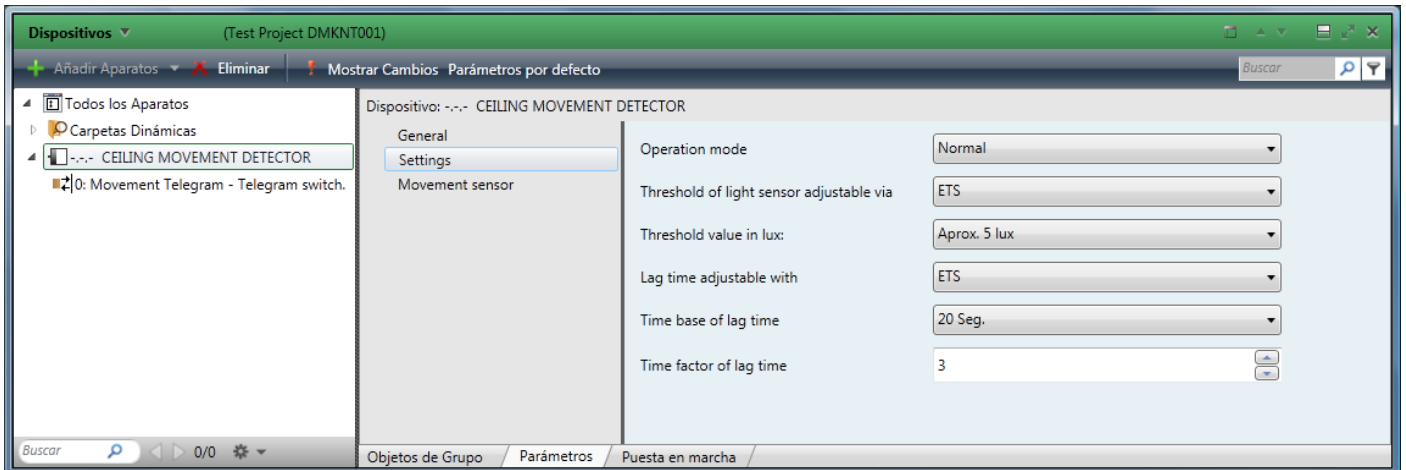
Dispositivos (Test Project DMKNT001)

Añadir Aparatos Eliminar Mostrar Cambios Parámetros por defecto Buscar

Todos los Aparatos
Carpetas Dinámicas
-.-.- CEILING MOVEMENT DETECTOR
0: Movement Telegram - Telegram switch.

Dispositivo: -.-.- CEILING MOVEMENT DETECTOR

General
Settings
Movement sensor

| | |
|---|---|
| Operation mode | Normal |
| Threshold of light sensor adjustable via | ETS |
| Threshold value in lux: | Aprox. 5 lux |
| Lag time adjustable with | ETS |
| Time base of lag time | 20 Seg. |
| Time factor of lag time | 3 |

Buscar 0/0

Objetos de Grupo Parámetros Puesta en marcha